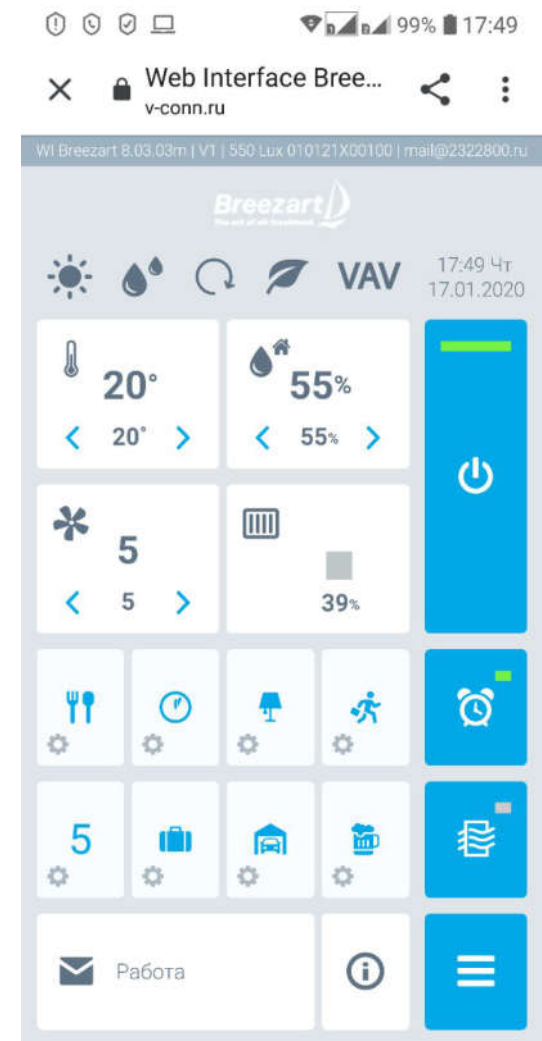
99% 17:49

Web Interface Bree...
v-conn.ru

WI Breezart 8.03.03m | V1 | 550 Lux 010121X00100 | mail@2322800.ru

Breezart
The art of air treatment

VAV

17:49 Чт
17.01.2020

20°
< 20° >

55%
< 55% >

5
< 5 >

39%

5

Работа